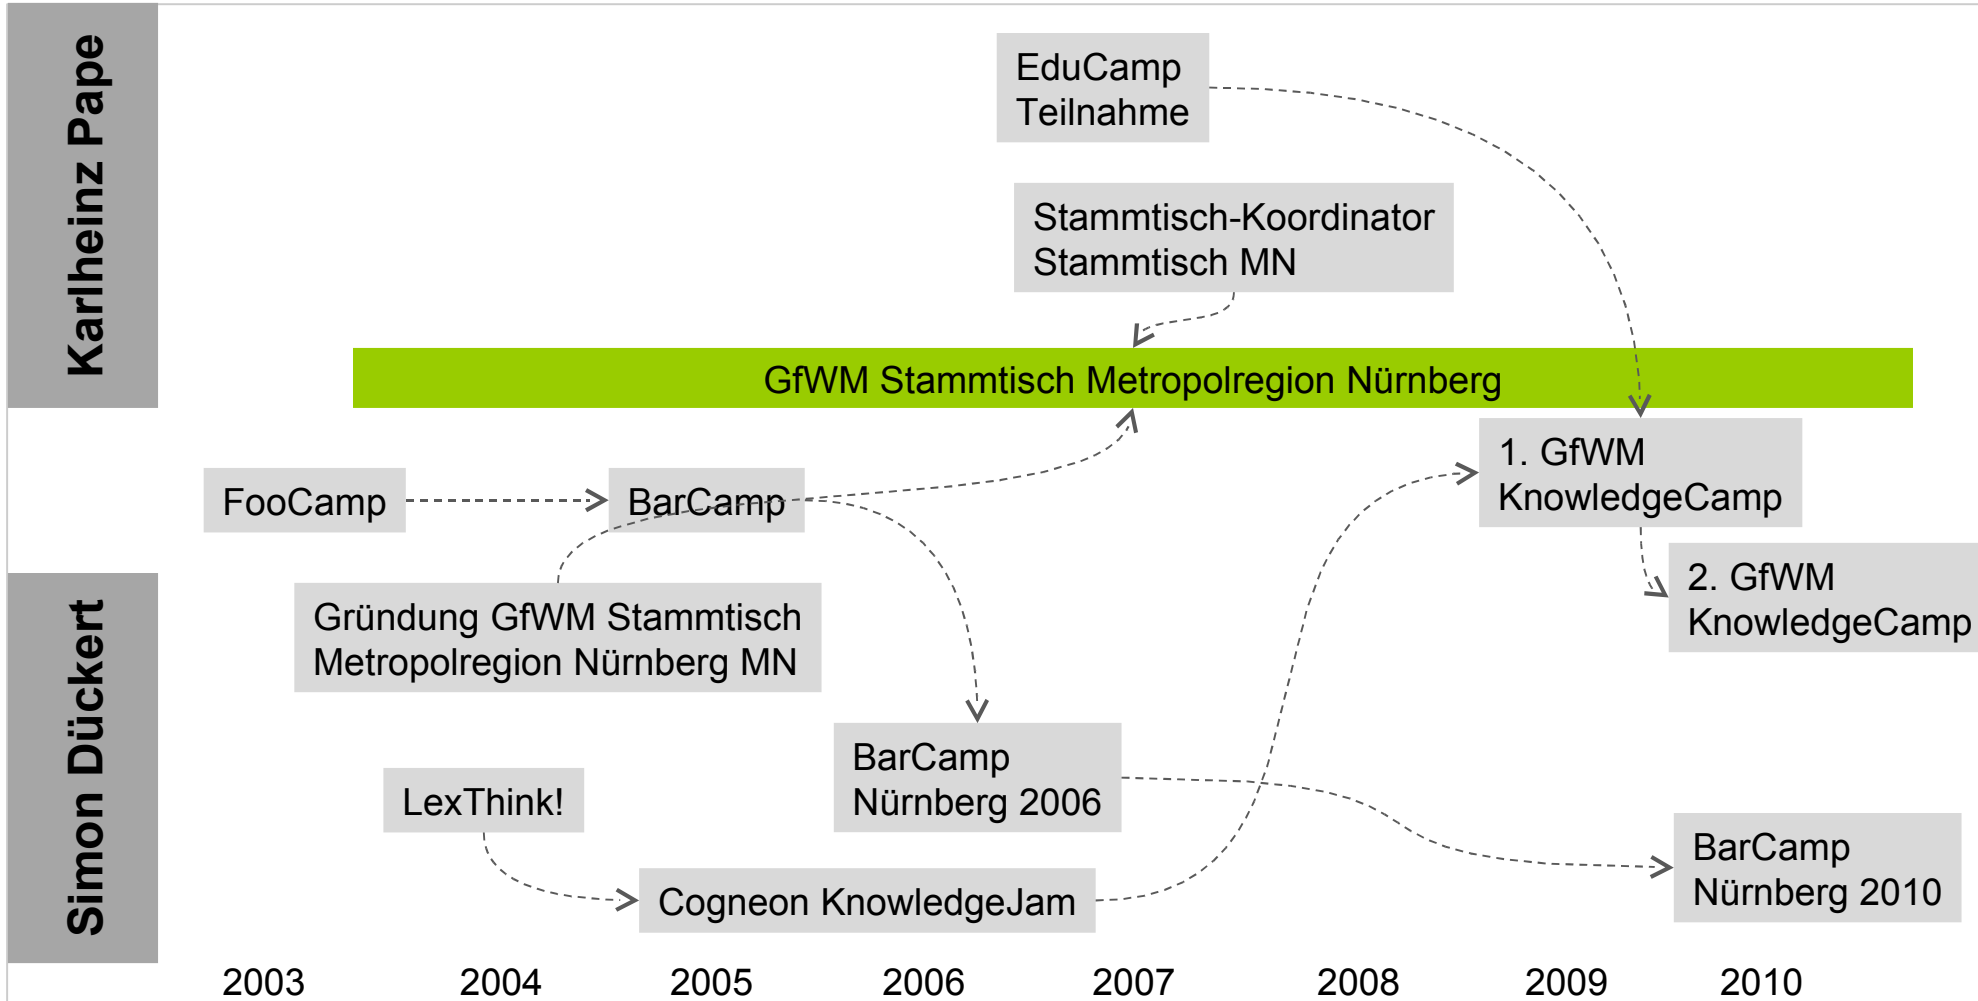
Karlheinz Pape

EduCamp Teilnahme

Stammtisch-Koordinator Stammtisch MN

GfWM Stammtisch Metropolregion Nürnberg

FooCamp

BarCamp

1. GfWM KnowledgeCamp

2. GfWM KnowledgeCamp

Gründung GfWM Stammtisch Metropolregion Nürnberg MN

Simon Dückert

BarCamp Nürnberg 2006

LexThink!

Cogneon KnowledgeJam

BarCamp Nürnberg 2010

2003 2004 2005 2006 2007 2008 2009 2010